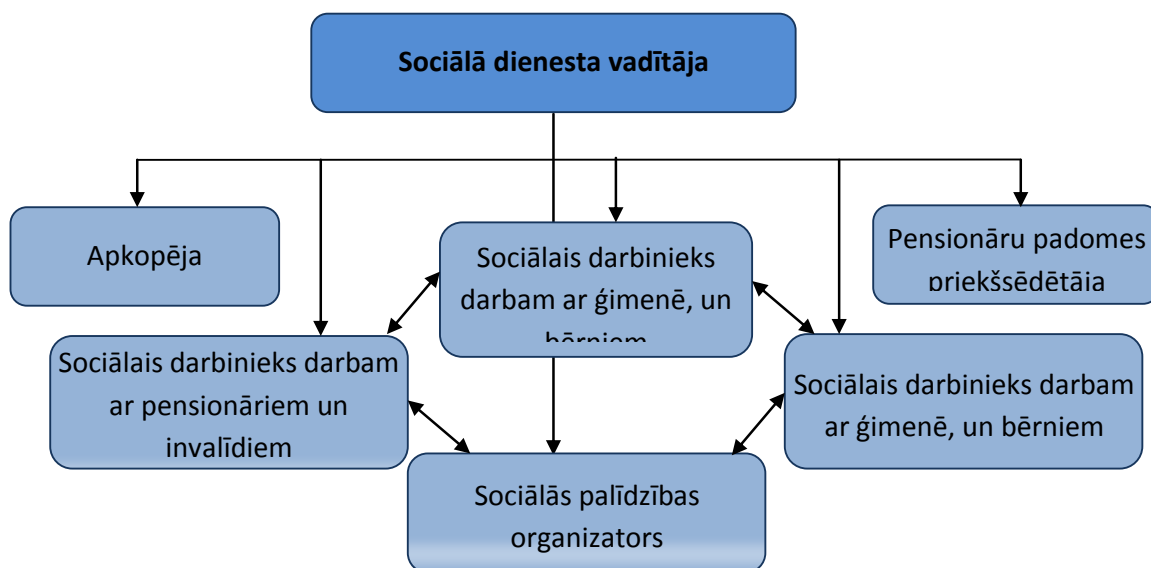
Sociālā dienesta vadītāja

Apkopēja

Sociālais darbinieks darbam ar ģimenē, un bērniem

Pensionāru padomes priekšsēdētāja

Sociālais darbinieks darbam ar pensionāriem un invalīdiem

Sociālais darbinieks darbam ar ģimenē, un bērniem

Sociālās palīdzības organizators